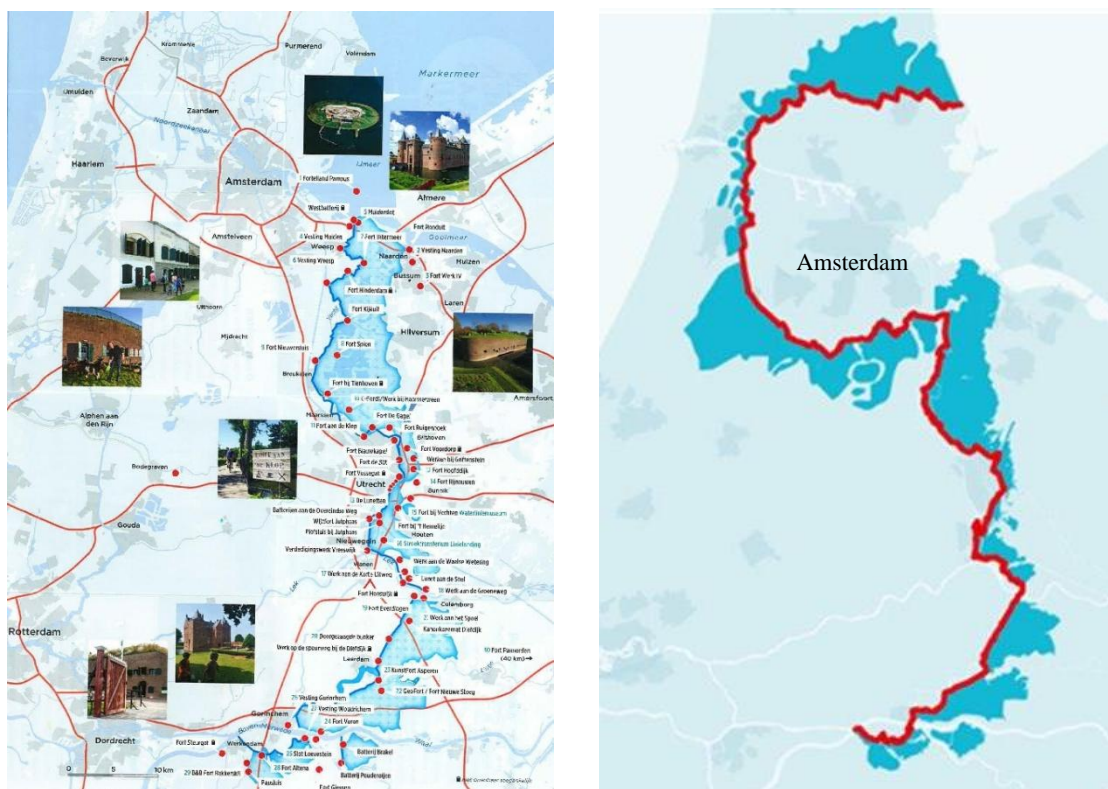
Krommenie
Purmerend
Volendam
Beverwijk
Markermeer
Umuiden
Zaandam
Noordzeekanaal
Haarlem
IJmeer
Amsterdam
1 Forteiland Pampus
Almere
Westbatterij
2 Muiderslot
Amstelveen
4 Vesting Muiden
Weesp
7 Fort Ronduit
Fort Uitermeer
3 Vesting Naarden
Gooimeer
Naarden
Huizen
6 Vesting Weesp
Bussum
5 Fort Werk IV
Fort Hinderdam
Laren
Uithoorn
Fort Kijkuit
Hilversum
Mijdrecht
8 Fort Nieuwersluis
9 Fort Spion
Breukelen
Fort bij Tienhoven
Amersfoort
Alphen aan den Rijn
10 4-Poort/Werk bij Maarsseveen
Maarssen
Fort De Gagel
11 Fort aan de Klop
Fort Ruigenhoek
Bilthoven
Bodegraven
Fort Blauwkapel
Fort de Bilt
Fort Voordorp
Werk bij Gerberstein
Fort Vossegat
Fort Hoofddijk
Utrecht
14 Fort Rijnauwen
Bunnik
13 De Lunetten
Gouda
Batterijen aan de Overeindse Weg
15 Fort bij Vechten Waterliniemuseum
Werk bij Jutphaas
Fort bij 't Hemeltje
Fortstelling bij Jutphaas
Houten
Nieuwegein
16 Steunkazematten Linieland
Verdedigingswerk Vreeswijk
Werk aan de Waalse Wetering
Vianen
17 Werk aan de Korte Uitweg
Lek
Lunet aan de Snel
Fort Honswijk
18 Werk aan de Groeneweg
19 Fort Everdingen
Culemborg
Rotterdam
20 Doorgesaagde bunker
21 Werk aan het Spoel
Kazemat Diefdijk
Werk op de spoorweg bij de Diefdijk
Leerdam
50 Fort Pannerden (40 km)
22 KunstFort Asperen
23 Vesting Gorinchem
22 GeoFort / Fort Nieuwe Steeg
Gorinchem
23 Vesting Woudrichem
24 Fort Vuren
Dordrecht
Fort Steurgat
Werkendam
Batterij Brakel
25 Slot Loevestein
28 Fort Altena
Batterij Poederoijen
0 5 10 km
29 B&B Fort Bakkerskil
Fort Giessen
Amsterdam